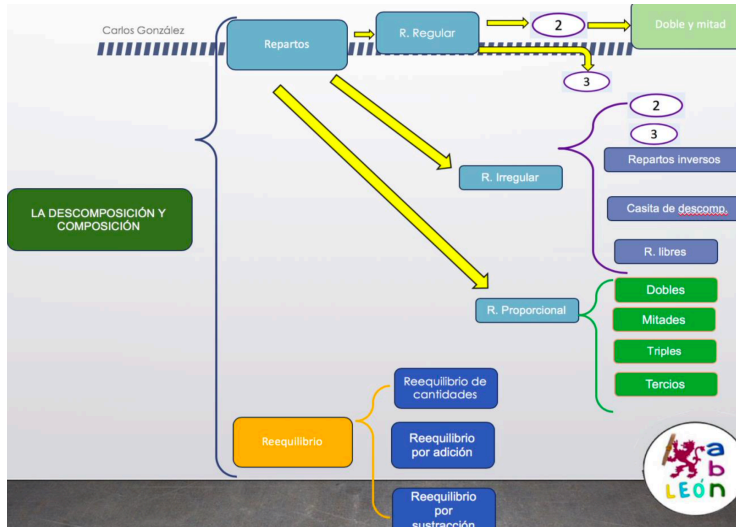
Carlos González

LA DESCOMPOSICIÓN Y COMPOSICIÓN

Repartos

R. Regular

2

Doble y mitad

3

R. Irregular

2

3

Repartos inversos

Casita de descomp.

R. libres

R. Proporcional

Dobles

Mitades

Triples

Tercios

Reequilibrio

Reequilibrio de cantidades

Reequilibrio por adición

Reequilibrio por sustracción

a b
LEÓN